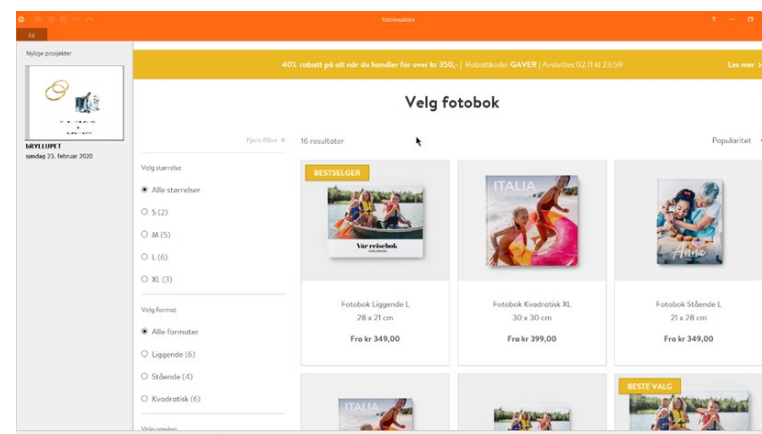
fotoknudsen

Fil

Nylige prosjekter

BRYLLUPET
søndag 23. februar 2020

40% rabatt på alt når du handler for over kr 350,- | Rabattkode: GAVER | Avsluttes 02.11 kl 23:59

Les mer >

Velg fotobok

Fjern filtre »

16 resultater

Popularitet

Velg størrelse

Alle størrelser

S (2)

M (5)

L (6)

XL (3)

Velg format

Alle formater

Liggende (6)

Stående (4)

Kvadratisk (6)

Velg omslag

BESTSELGER

Vår reisebok

Fotobok Liggende L
28 x 21 cm
Fra kr 349,00

ITALIA

Fotobok Kvadratisk XL
30 x 30 cm
Fra kr 399,00

Anna

Fotobok Stående L
21 x 28 cm
Fra kr 349,00

ITALIA

BESTE VALG